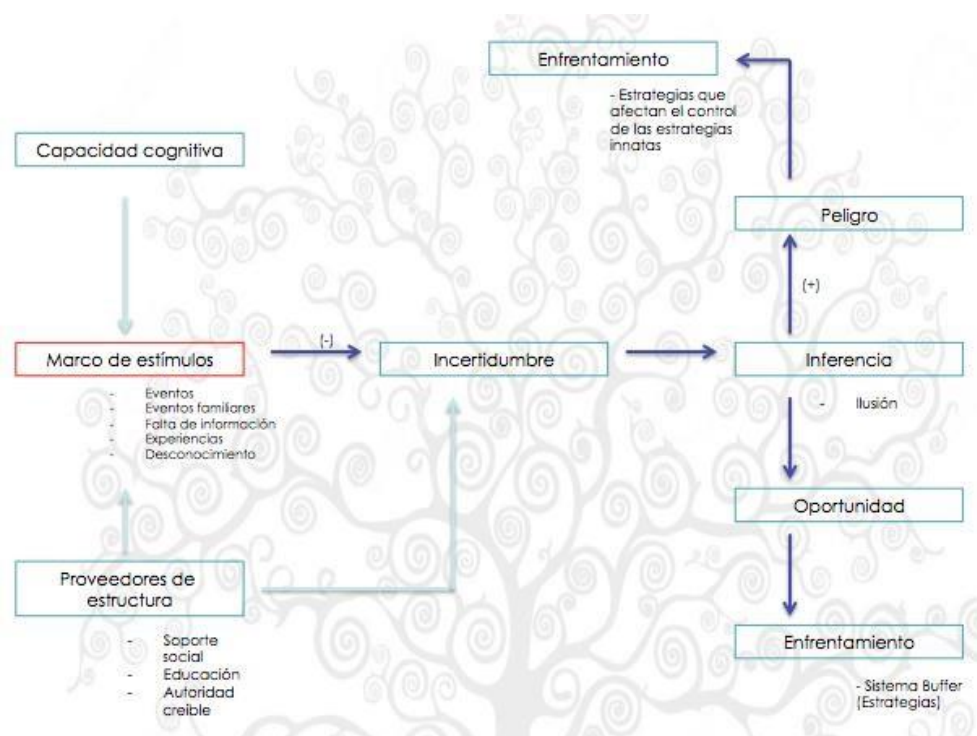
Enfrentamiento

- Estrategias que afectan el control de las estrategias innatas

Capacidad cognitiva

Peligro

(+)

Marco de estímulos

(-)

Incertidumbre

Inferencia

- Eventos
- Eventos familiares
- Falta de información
- Experiencias
- Desconocimiento

- Ilusión

Oportunidad

Proveedores de estructura

- Soporte social
- Educación
- Autoridad creible

Enfrentamiento

- Sistema Buffer (Estrategias)